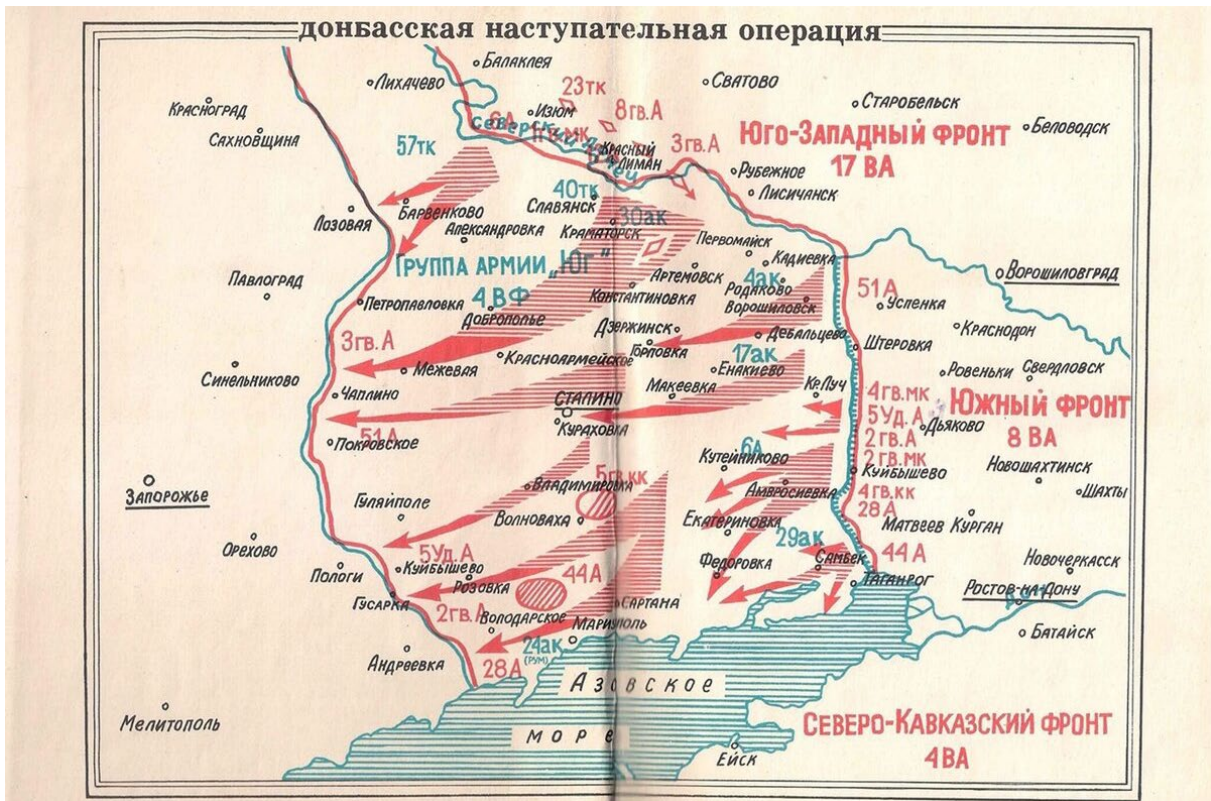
ДОНБАССКАЯ НАСТУПАТЕЛЬНАЯ ОПЕРАЦИЯ

Балаклея
Лихачево
23тк
Святово
Старобельск
Красноград
6А
Изюм
8гв.А
Северский Донец
1гв.мк
Красный Лиман
3гв.А
Юго-Западный фронт
17 ВА
Беловодск
Сахновщина
57тк
Рубежное
Лисичанск
40тк
Лозовая
Барвенково
Славянск
30ак
Александровка
Краматорск
Первомайск
Кадиевка
Павлоград
Группа армии „Юг"
Артемовск
4ак
Родаково
Ворошиловград
4 ВФ
Константиновка
Ворошиловск
51А
Петропавловка
Доброполье
Успенка
Дзержинск
Дебальцево
Краснодон
3гв. А
Горловка
Штеровка
Синельниково
Межевая
Красноармейское
17ак
Ровеньки
Свердловск
Чаплино
Макеевка
Енакиево
Кр.Луч
Сталино
4гв.мк
Южный фронт
5Уд. А
51А
Курахово
2гв.А
8 ВА
Покровское
Дьяково
2гв.мк
6А
Кутейниково
Куйбышево
Новошахтинск
5гв.кк
4гв.кк
Запорожье
Владимировка
Амвросиевка
Шахты
28 А
Гуляйполе
Волноваха
Екатериновка
Матвеев Курган
Орехово
5Уд. А
29ак
44 А
44А
Федоровка
Самбек
Новочеркасск
Пологи
Куйбышево
Розовка
Сартана
Таганрог
Ростов-на-Дону
Гусарка
2гв.А
Володарское
Мариуполь
24ак
(рум)
Батайск
Андреевка
28А
Азовское
Мелитополь
море
Северо-Кавказский фронт
4ВА
Ейск